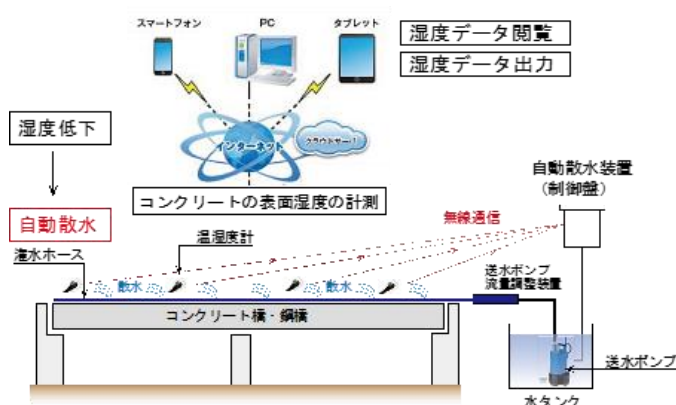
スマートフォン
PC
タブレット
湿度データ閲覧
湿度データ出力
湿度低下
インターネット
クラウドサーバ
コンクリートの表面湿度の計測
自動散水
自動散水装置
（制御盤）
無線通信
温湿度計
灌水ホース
散水
散水
送水ポンプ
流量調整装置
コンクリート橋・鋼橋
送水ポンプ
水タンク